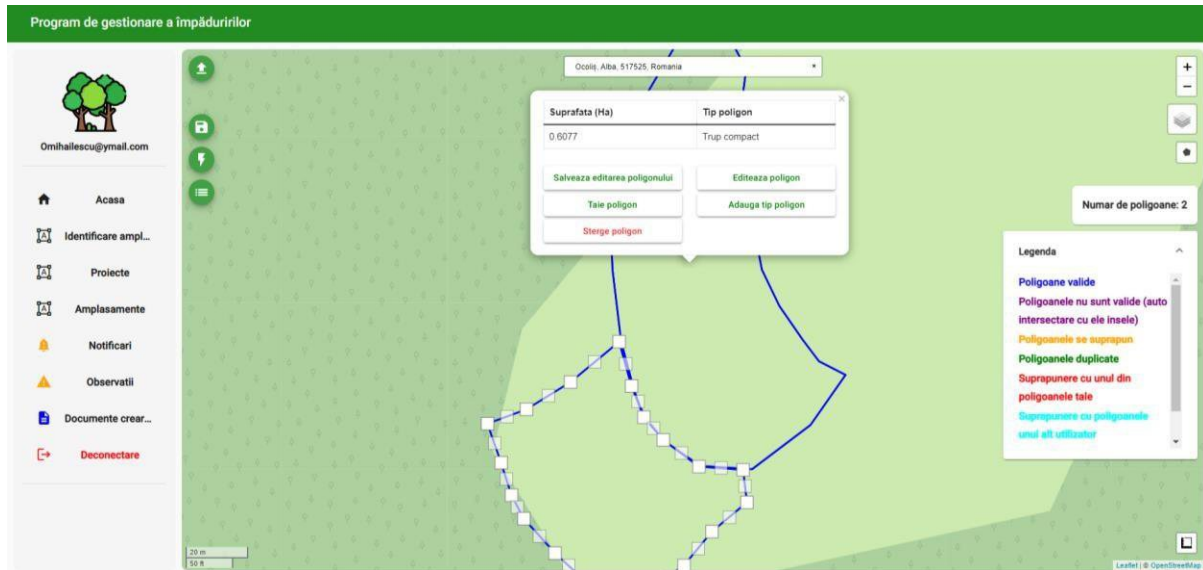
Program de gestionare a împăduririlor

Omihailescu@ymail.com

Acasa

Identificare ampl...

Proiecte

Amplasamente

Notificari

Observatii

Documente crear...

Deconectare

Ocoliș, Alba, 517525, Romania

| Suprafata (Ha) | Tip poligon |
|---|---|
| 0.6077 | Trup compact |

Salveaza editarea poligonului

Editeaza poligon

Taie poligon

Adauga tip poligon

Sterge poligon

Numar de poligoane: 2

Legenda

Poligoane valide

Poligoanele nu sunt valide (auto intersectare cu ele insele)

Poligoanele se suprapun

Poligoanele duplicate

Suprapunere cu unul din poligoanele tale

Suprapunere cu poligoanele unui alt utilizator

+

−

20 m

50 ft

Leaflet | © OpenStreetMap